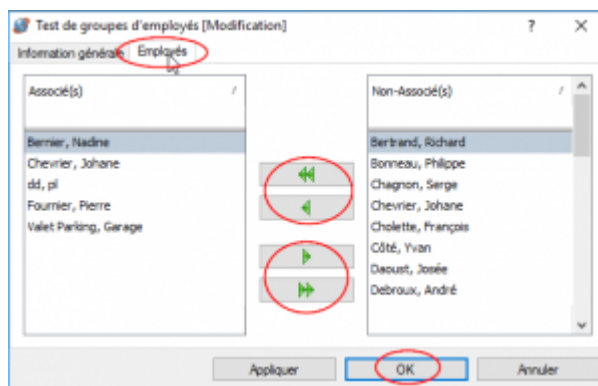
Test de groupes d'employés [Modification]

?

Information générale

Employés

Associé(s)

Bernier, Nadine
Chevrier, Johane
dd, pl
Fournier, Pierre
Valet Parking, Garage

Non-Associé(s)

Bertrand, Richard
Bonneau, Philippe
Chagnon, Serge
Chevrier, Johane
Cholette, François
Côté, Yvan
Daoust, Josée
Debroux, André

Appliquer

OK

Annuler